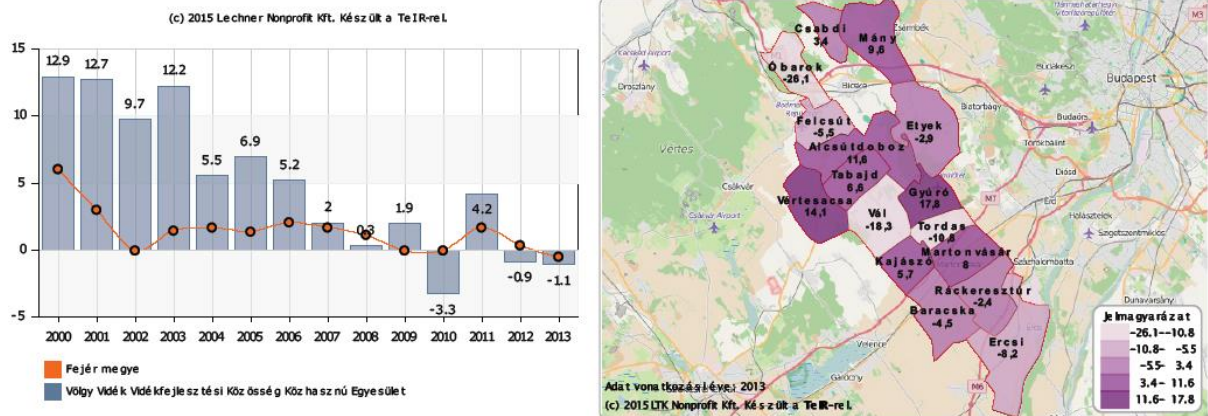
(c) 2015 Lechner Nonprofit Kft. Készült a TeIR-rel.

15
10
5
0
-5

12.9
12.7
9.7
12.2
5.5
6.9
5.2
2
0.3
1.9
-3.3
4.2
-0.9
-1.1

2000 2001 2002 2003 2004 2005 2006 2007 2008 2009 2010 2011 2012 2013

Fejér megye
Völgy Vidék Vidékfejlesztési Közösség Közhasznú Egyesület

Csabdi 3,4
Mány 9,6
Óbarok -26,1
Felcsút -5,5
Etyek -2,9
Alcsútdoboz 11,6
Tabajd 6,8
Vértesacsa 14,1
Gyúró 17,8
Vál -18,3
Tordas -10,8
Martonvásár 8
Kajászó 5,7
Ráckeresztúr -2,4
Baracska -4,5
Ercsi -8,2

Budapest
Zsámbék
Biatorbágy
Budaörs
Vértes
Csákvár
Érd
Százhalombatta
Dunavarsány
Bicske

Jelmagyarázat
-26.1- -10.8
-10.8- -5.5
-5.5- 3.4
3.4- 11.6
11.6- 17.8

Adatvonatkozási éve: 2013
(c) 2015 LTK Nonprofit Kft. Készült a TeIR-rel.